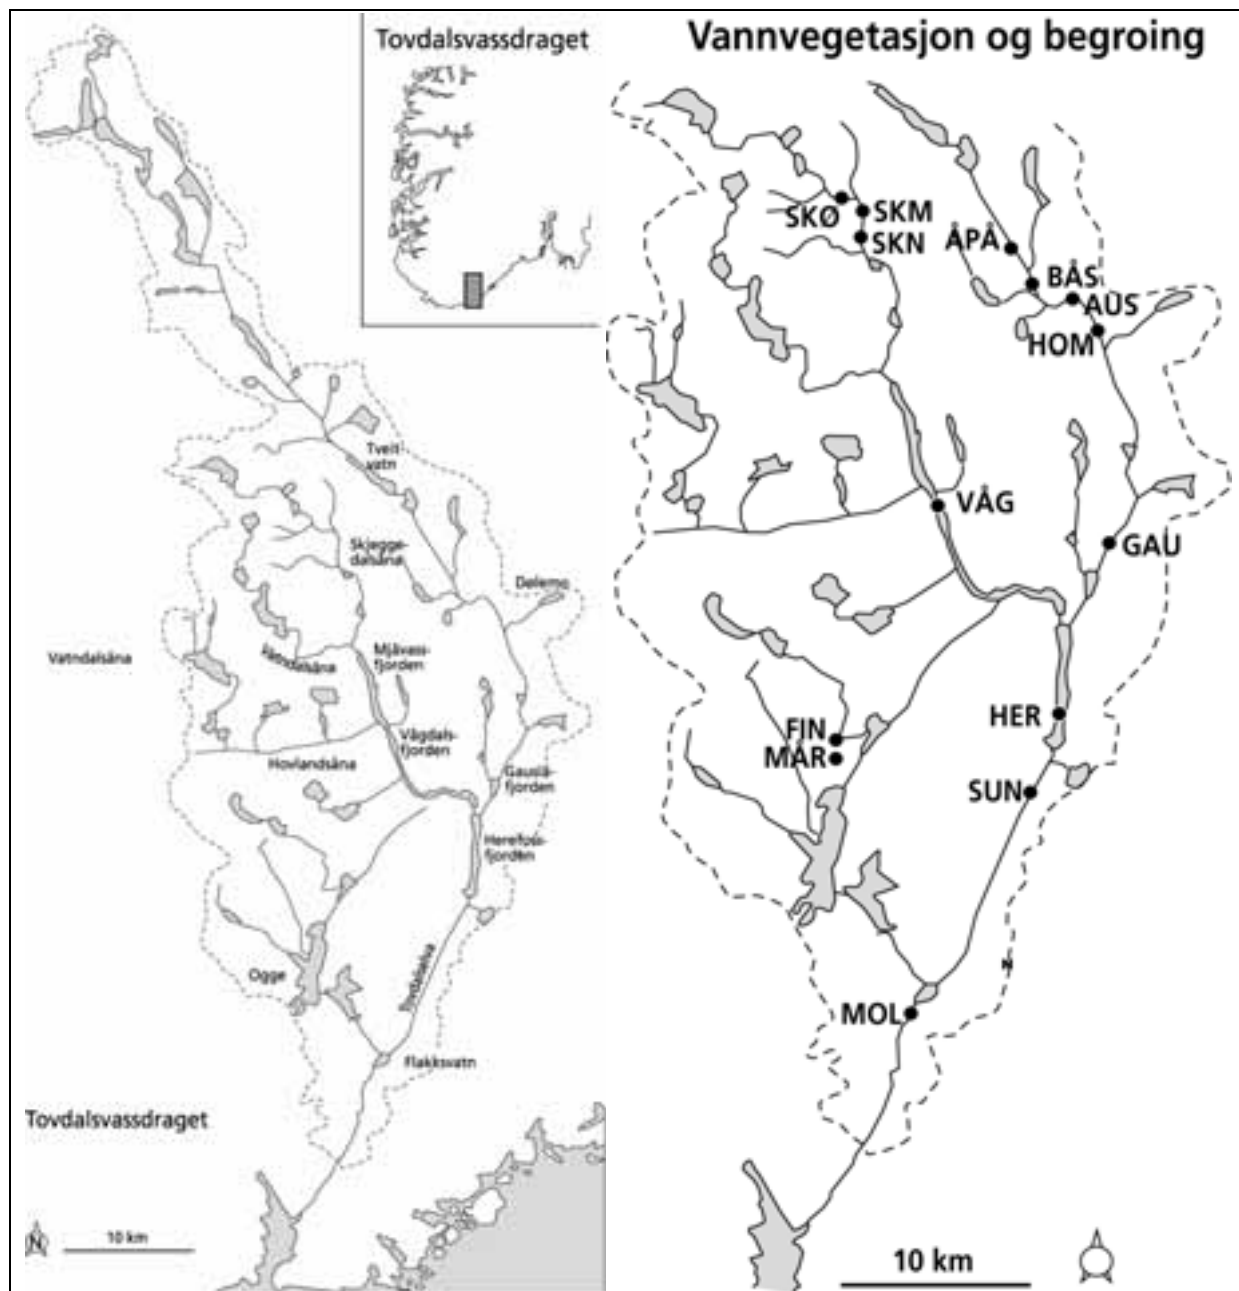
Tovdalsvassdraget

Tveit-vatn

Skjegge-dalsåna

Delemo

Vatndalsåna

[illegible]

Mjåvass-fjorden

Vågdals-fjorden

Hovlandsåna

Gauslå-fjorden

Herefoss-fjorden

Ogge

Tovdalselva

Flakksvatn

Tovdalsvassdraget

N

10 km

Vannvegetasjon og begroing

SKØ

SKM

SKN

ÅPÅ

BÅS

AUS

HOM

VÅG

GAU

FIN

MAR

HER

SUN

MOL

10 km